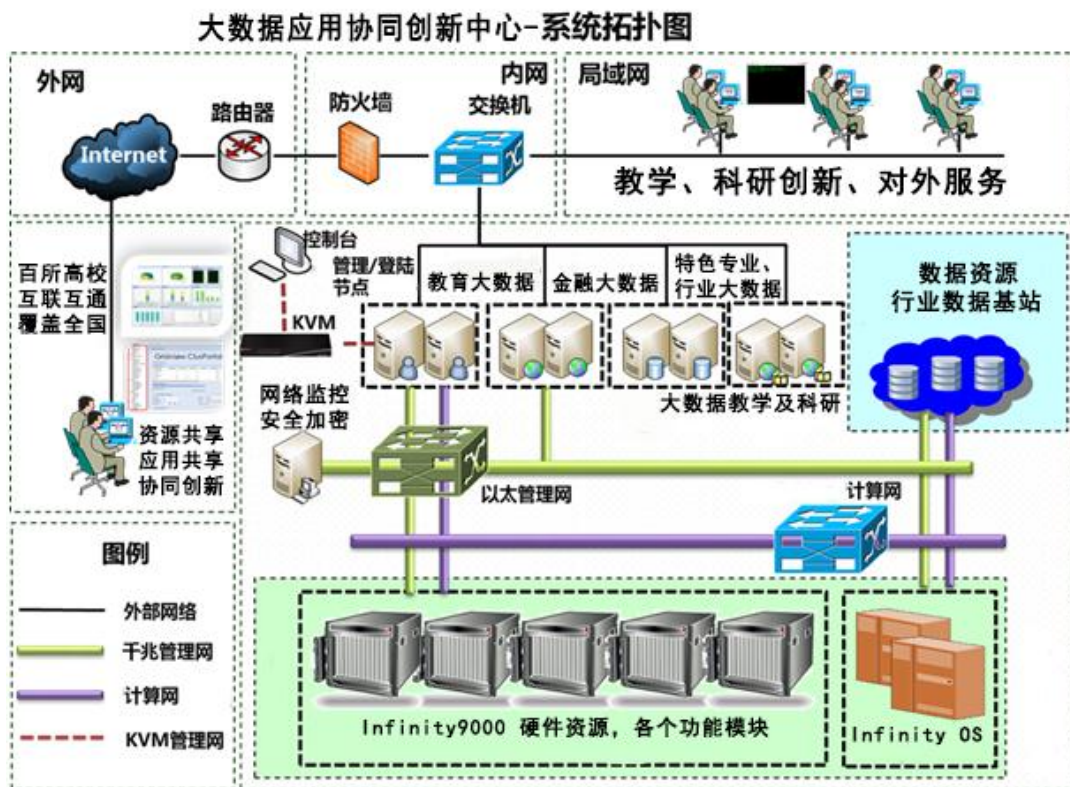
大数据应用协同创新中心-系统拓扑图

外网

Internet

路由器

防火墙

内网

交换机

局域网

教学、科研创新、对外服务

百所高校
互联互通
覆盖全国

资源共享
应用共享
协同创新

控制台

管理/登陆节点

KVM

教育大数据

金融大数据

特色专业、行业大数据

大数据教学及科研

数据资源
行业数据基站

网络监控
安全加密

以太管理网

计算网

图例

外部网络

千兆管理网

计算网

KVM管理网

Infinity9000 硬件资源，各个功能模块

Infinity OS